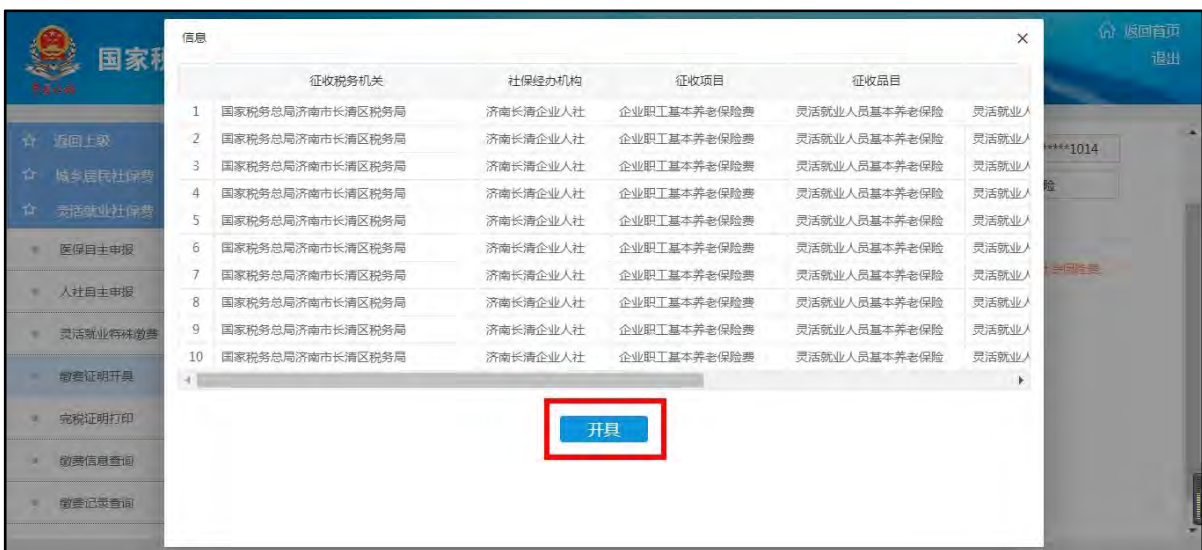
国家税

返回首页
退出

返回上级
城乡居民社保费
灵活就业社保费
医保自主申报
人社自主申报
灵活就业特殊缴费
缴费证明开具
完税证明打印
缴费信息查询
缴费记录查询

****1014
险

信息

|  | 征收税务机关 | 社保经办机构 | 征收项目 | 征收品目 |  |
|---|---|---|---|---|---|
| 1 | 国家税务总局济南市长清区税务局 | 济南长清企业人社 | 企业职工基本养老保险费 | 灵活就业人员基本养老保险 | 灵活就业人 |
| 2 | 国家税务总局济南市长清区税务局 | 济南长清企业人社 | 企业职工基本养老保险费 | 灵活就业人员基本养老保险 | 灵活就业人 |
| 3 | 国家税务总局济南市长清区税务局 | 济南长清企业人社 | 企业职工基本养老保险费 | 灵活就业人员基本养老保险 | 灵活就业人 |
| 4 | 国家税务总局济南市长清区税务局 | 济南长清企业人社 | 企业职工基本养老保险费 | 灵活就业人员基本养老保险 | 灵活就业人 |
| 5 | 国家税务总局济南市长清区税务局 | 济南长清企业人社 | 企业职工基本养老保险费 | 灵活就业人员基本养老保险 | 灵活就业人 |
| 6 | 国家税务总局济南市长清区税务局 | 济南长清企业人社 | 企业职工基本养老保险费 | 灵活就业人员基本养老保险 | 灵活就业人 |
| 7 | 国家税务总局济南市长清区税务局 | 济南长清企业人社 | 企业职工基本养老保险费 | 灵活就业人员基本养老保险 | 灵活就业人 |
| 8 | 国家税务总局济南市长清区税务局 | 济南长清企业人社 | 企业职工基本养老保险费 | 灵活就业人员基本养老保险 | 灵活就业人 |
| 9 | 国家税务总局济南市长清区税务局 | 济南长清企业人社 | 企业职工基本养老保险费 | 灵活就业人员基本养老保险 | 灵活就业人 |
| 10 | 国家税务总局济南市长清区税务局 | 济南长清企业人社 | 企业职工基本养老保险费 | 灵活就业人员基本养老保险 | 灵活就业人 |

开具